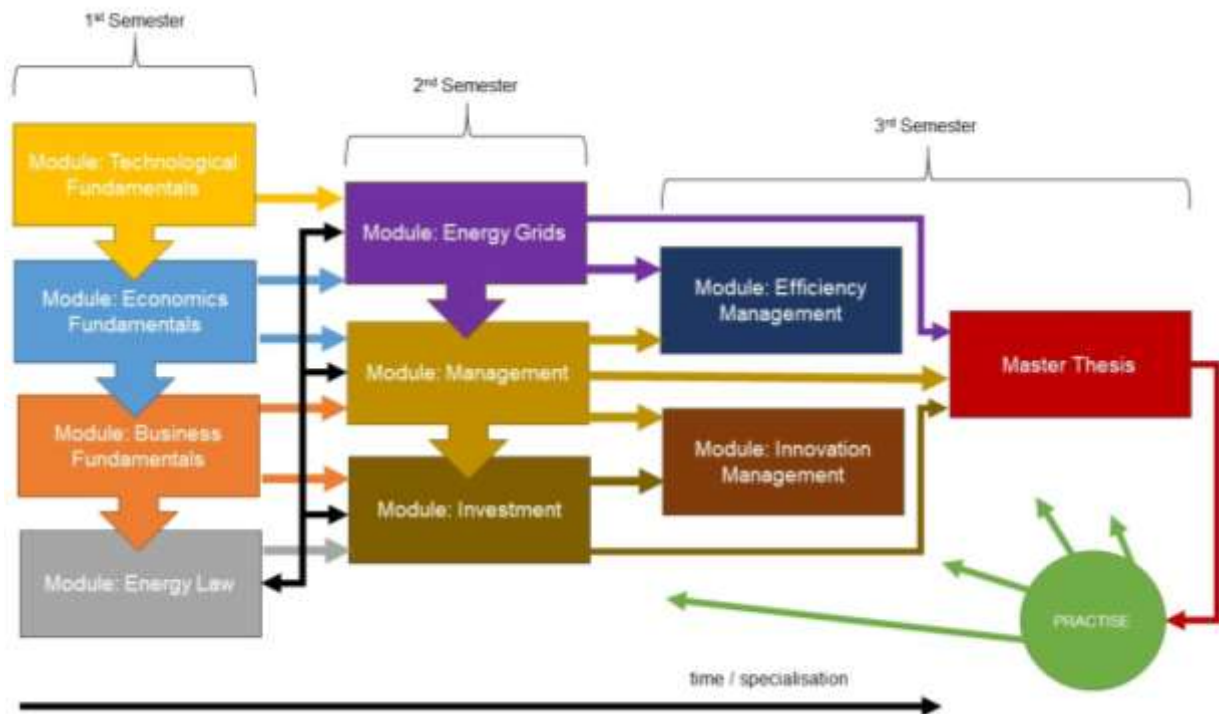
1st Semester

2nd Semester

3rd Semester

Module: Technological Fundamentals

Module: Economics Fundamentals

Module: Business Fundamentals

Module: Energy Law

Module: Energy Grids

Module: Management

Module: Investment

Module: Efficiency Management

Module: Innovation Management

Master Thesis

PRACTISE

time / specialisation